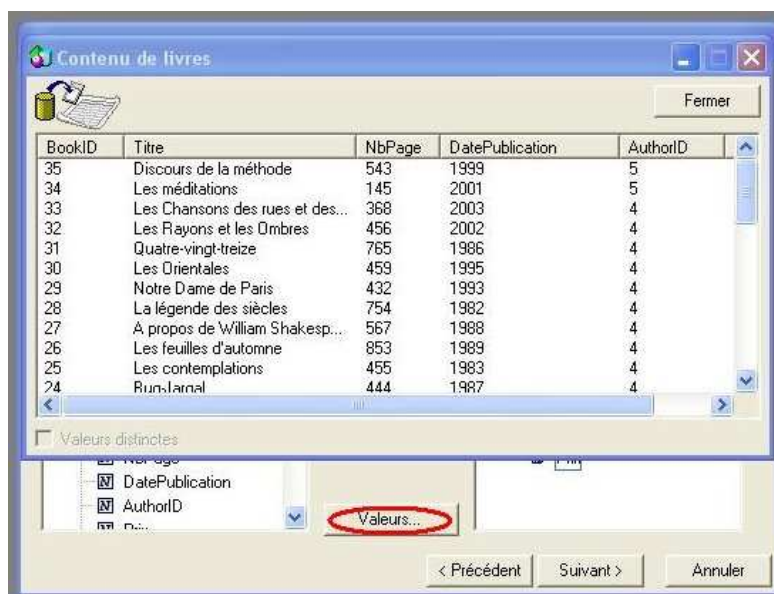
Contenu de livres

Fermer

| BookID | Titre | NbPage | DatePublication | AuthorID |
|---|---|---|---|---|
| 35 | Discours de la méthode | 543 | 1999 | 5 |
| 34 | Les méditations | 145 | 2001 | 5 |
| 33 | Les Chansons des rues et des... | 368 | 2003 | 4 |
| 32 | Les Rayons et les Ombres | 456 | 2002 | 4 |
| 31 | Quatre-vingt-treize | 765 | 1986 | 4 |
| 30 | Les Orientales | 459 | 1995 | 4 |
| 29 | Notre Dame de Paris | 432 | 1993 | 4 |
| 28 | La légende des siècles | 754 | 1982 | 4 |
| 27 | A propos de William Shakesp... | 567 | 1988 | 4 |
| 26 | Les feuilles d'automne | 853 | 1989 | 4 |
| 25 | Les contemplations | 455 | 1983 | 4 |
| 24 | Bug-Jargal | 444 | 1987 | 4 |

Valeurs distinctes

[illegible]
DatePublication
AuthorID
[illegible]

Valeurs...

< Précédent
Suivant >
Annuler